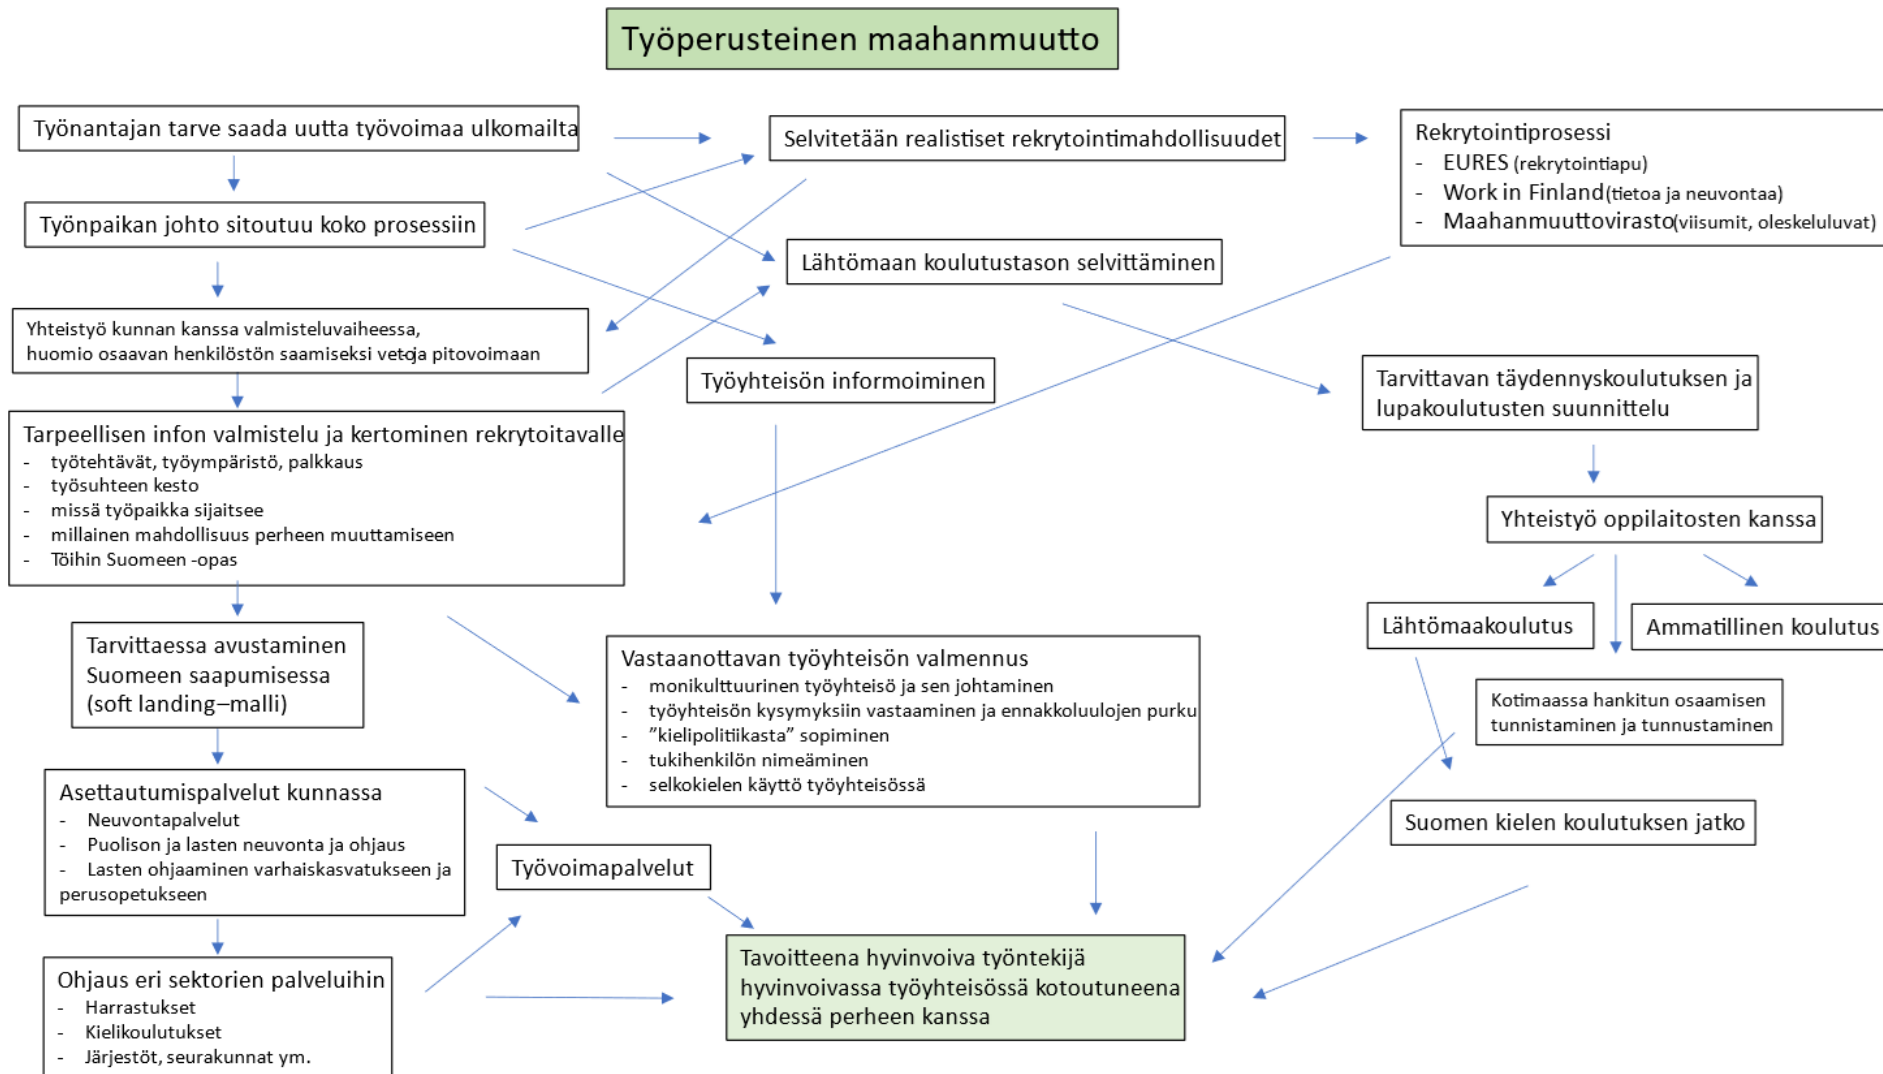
Työperusteinen maahanmuutto

Työnantajan tarve saada uutta työvoimaa ulkomailta

Selvitetään realistiset rekrytointimahdollisuudet

Rekrytointiprosessi
- EURES (rekrytointiapu)
- Work in Finland(tietoa ja neuvontaa)
- Maahanmuuttovirasto(viisumit, oleskeluluvat)

Työnpaikan johto sitoutuu koko prosessiin

Lähtömaan koulutustason selvittäminen

Yhteistyö kunnan kanssa valmisteluvaiheessa, huomio osaavan henkilöstön saamiseksi vetoja pitovoimaan

Työyhteisön informoiminen

Tarvittavan täydennyskoulutuksen ja lupakoulutusten suunnittelu

Tarpeellisen infon valmistelu ja kertominen rekrytoitavalle
- työtehtävät, työympäristö, palkkaus
- työsuhteen kesto
- missä työpaikka sijaitsee
- millainen mahdollisuus perheen muuttamiseen
- Töihin Suomeen -opas

Yhteistyö oppilaitosten kanssa

Lähtömaakoulutus

Ammatillinen koulutus

Tarvittaessa avustaminen Suomeen saapumisessa (soft landing–malli)

Vastaanottavan työyhteisön valmennus
- monikulttuurinen työyhteisö ja sen johtaminen
- työyhteisön kysymyksiin vastaaminen ja ennakkoluulojen purku
- "kielipolitiikasta" sopiminen
- tukihenkilön nimeäminen
- selkokielen käyttö työyhteisössä

Kotimaassa hankitun osaamisen tunnistaminen ja tunnustaminen

Asettautumispalvelut kunnassa
- Neuvontapalvelut
- Puolison ja lasten neuvonta ja ohjaus
- Lasten ohjaaminen varhaiskasvatukseen ja perusopetukseen

Suomen kielen koulutuksen jatko

Työvoimapalvelut

Ohjaus eri sektorien palveluihin
- Harrastukset
- Kielikoulutukset
- Järjestöt, seurakunnat ym.

Tavoitteena hyvinvoiva työntekijä hyvinvoivassa työyhteisössä kotoutuneena yhdessä perheen kanssa